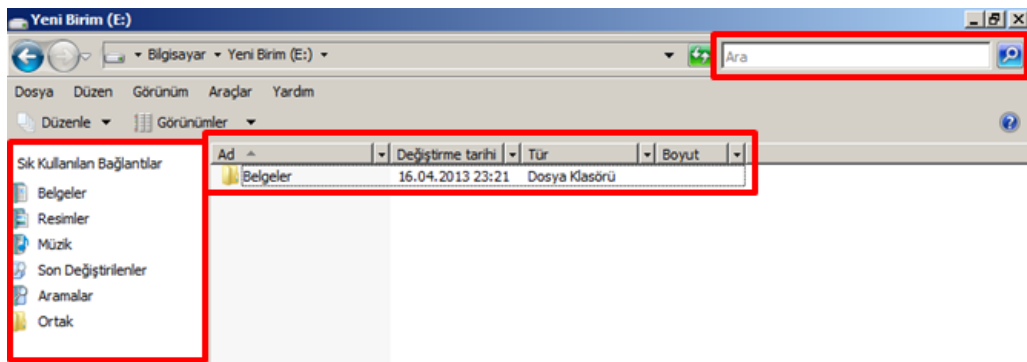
Yeni Birim (E:)

Bilgisayar ▸ Yeni Birim (E:)

Ara

Dosya Düzen Görünüm Araçlar Yardım

Düzenle Görünümler

Sık Kullanılan Bağlantılar

Belgeler
Resimler
Müzik
Son Değiştirilenler
Aramalar
Ortak

| Ad | Değiştirme tarihi | Tür | Boyut |
|---|---|---|---|
| Belgeler | 16.04.2013 23:21 | Dosya Klasörü | |